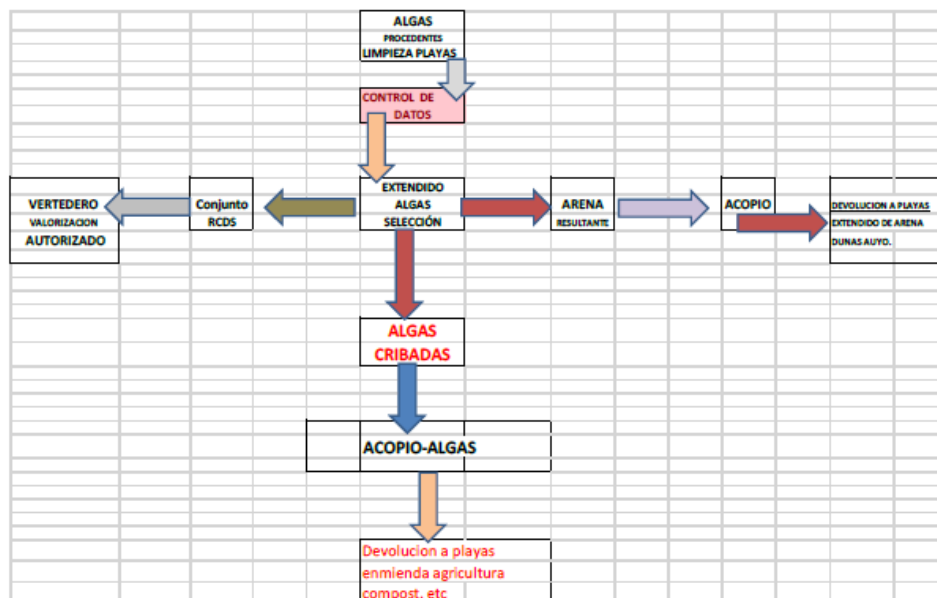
ALGAS
PROCEDENTES
LIMPIEZA PLAYAS

CONTROL DE
DATOS

VERTEDERO
VALORIZACION
AUTORIZADO

Conjunto
RCDS

EXTENDIDO
ALGAS
SELECCIÓN

ARENA
RESULTANTE

ACOPIO

DEVOLUCION A PLAYAS
EXTENDIDO DE ARENA
DUNAS AUYO.

ALGAS
CRIBADAS

ACOPIO-ALGAS

Devolucion a playas
enmienda agricultura
compost, etc